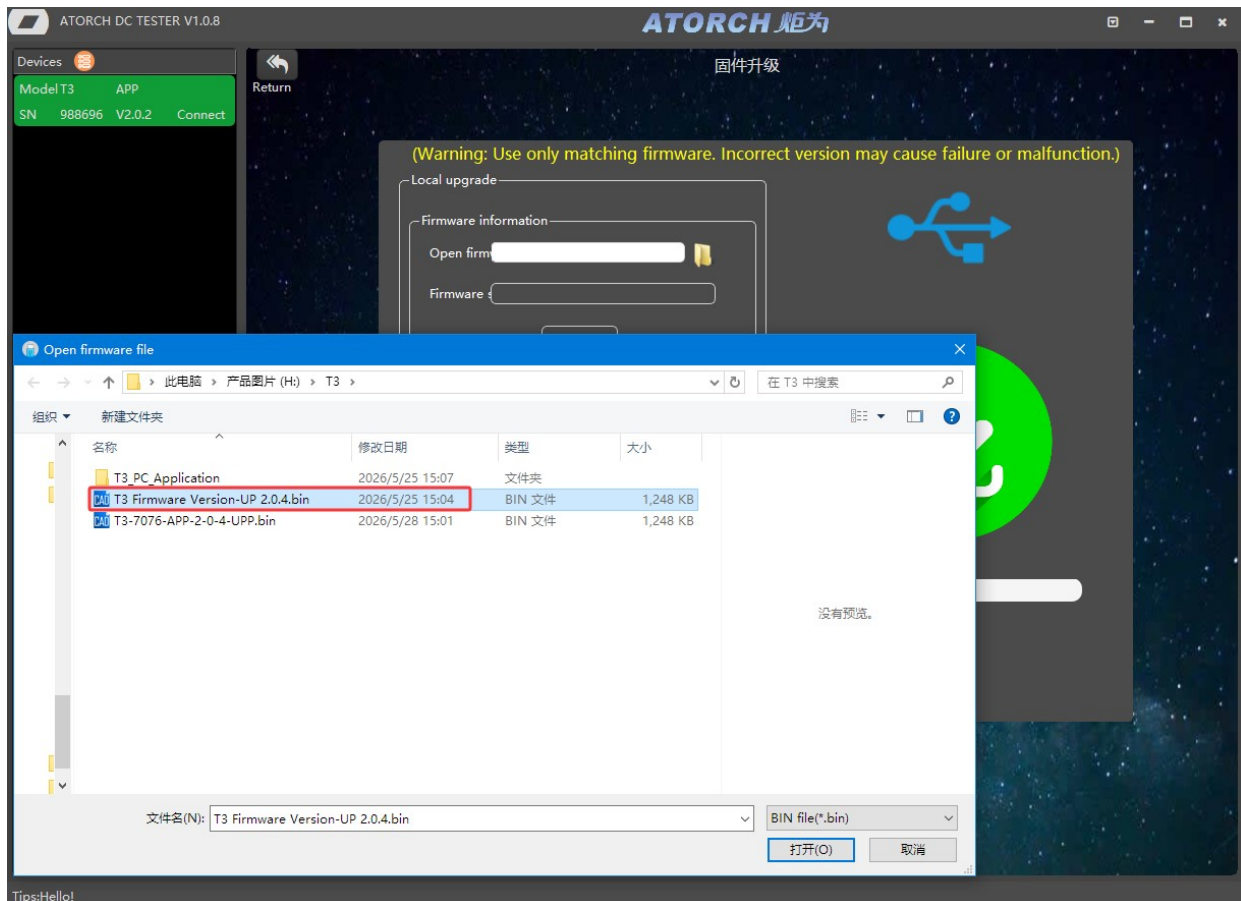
ATORCH DC TESTER V1.0.8

ATORCH 炬为

Devices

Model T3 APP

SN 988696 V2.0.2 Connect

Return

固件升级

(Warning: Use only matching firmware. Incorrect version may cause failure or malfunction.)

Local upgrade

Firmware information

Open firm

Firmware

Open firmware file

此电脑 › 产品图片 (H:) › T3 ›

在 T3 中搜索

组织 ▾ 新建文件夹

| 名称 | 修改日期 | 类型 | 大小 |
|---|---|---|---|
| T3_PC_Application | 2026/5/25 15:07 | 文件夹 | |
| T3 Firmware Version-UP 2.0.4.bin | 2026/5/25 15:04 | BIN 文件 | 1,248 KB |
| T3-7076-APP-2-0-4-UPP.bin | 2026/5/28 15:01 | BIN 文件 | 1,248 KB |

没有预览。

文件名(N): T3 Firmware Version-UP 2.0.4.bin

BIN file(*.bin)

打开(O) 取消

Tips:Hello!